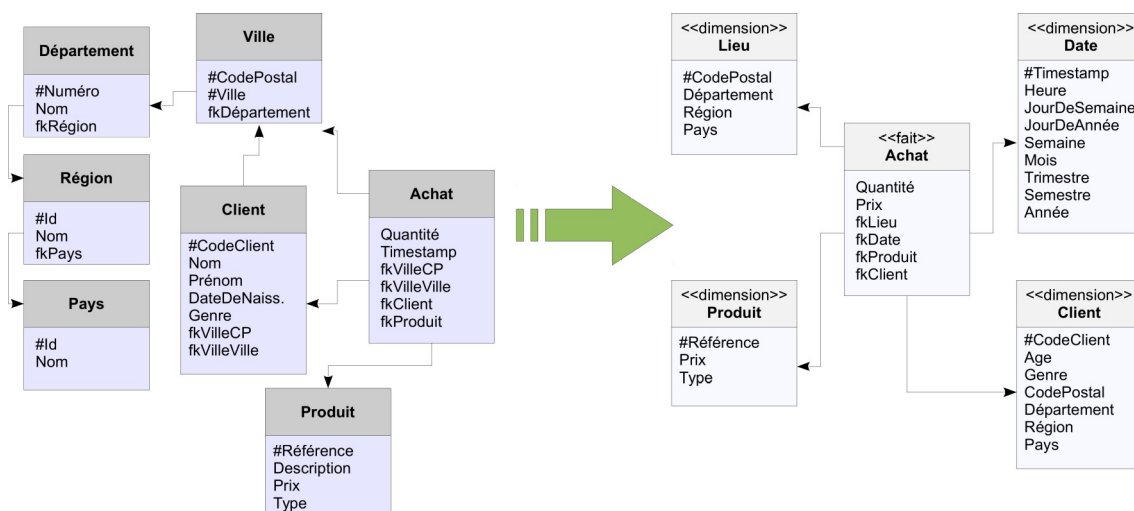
Département
#Numéro
Nom
fkRégion

Ville
#CodePostal
#Ville
fkDépartement

Région
#Id
Nom
fkPays

Client
#CodeClient
Nom
Prénom
DateDeNaiss.
Genre
fkVilleCP
fkVilleVille

Achat
Quantité
Timestamp
fkVilleCP
fkVilleVille
fkClient
fkProduit

Pays
#Id
Nom

Produit
#Référence
Description
Prix
Type

<<dimension>>
Lieu
#CodePostal
Département
Région
Pays

<<dimension>>
Date
#Timestamp
Heure
JourDeSemaine
JourDeAnnée
Semaine
Mois
Trimestre
Semestre
Année

<<fait>>
Achat
Quantité
Prix
fkLieu
fkDate
fkProduit
fkClient

<<dimension>>
Produit
#Référence
Prix
Type

<<dimension>>
Client
#CodeClient
Age
Genre
CodePostal
Département
Région
Pays